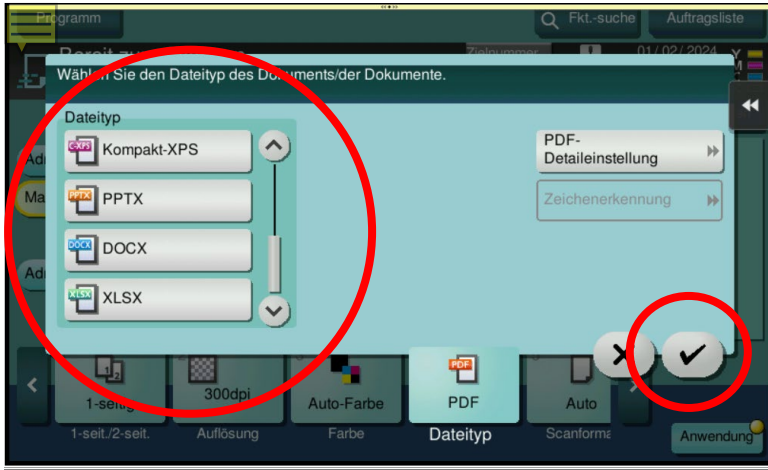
Programm

Fkt.-suche

Auftragsliste

Bereit zu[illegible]

Zielnummer

01/02/2024

Wäh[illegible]n Sie den Dateityp des Do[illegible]ments/der Dokumente.

Dateityp

C-XPS
Kompakt-XPS

PPTX
PPTX

DOCX
DOCX

XLSX
XLSX

PDF-Detaileinstellung

Zeichenerkennung

Adr

Ma

Adr

1-seit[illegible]

300dpi

Auto-Farbe

PDF
PDF

Auto

1-seit./2-seit.

Auflösung

Farbe

Dateityp

Scanforma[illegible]

Anwendung